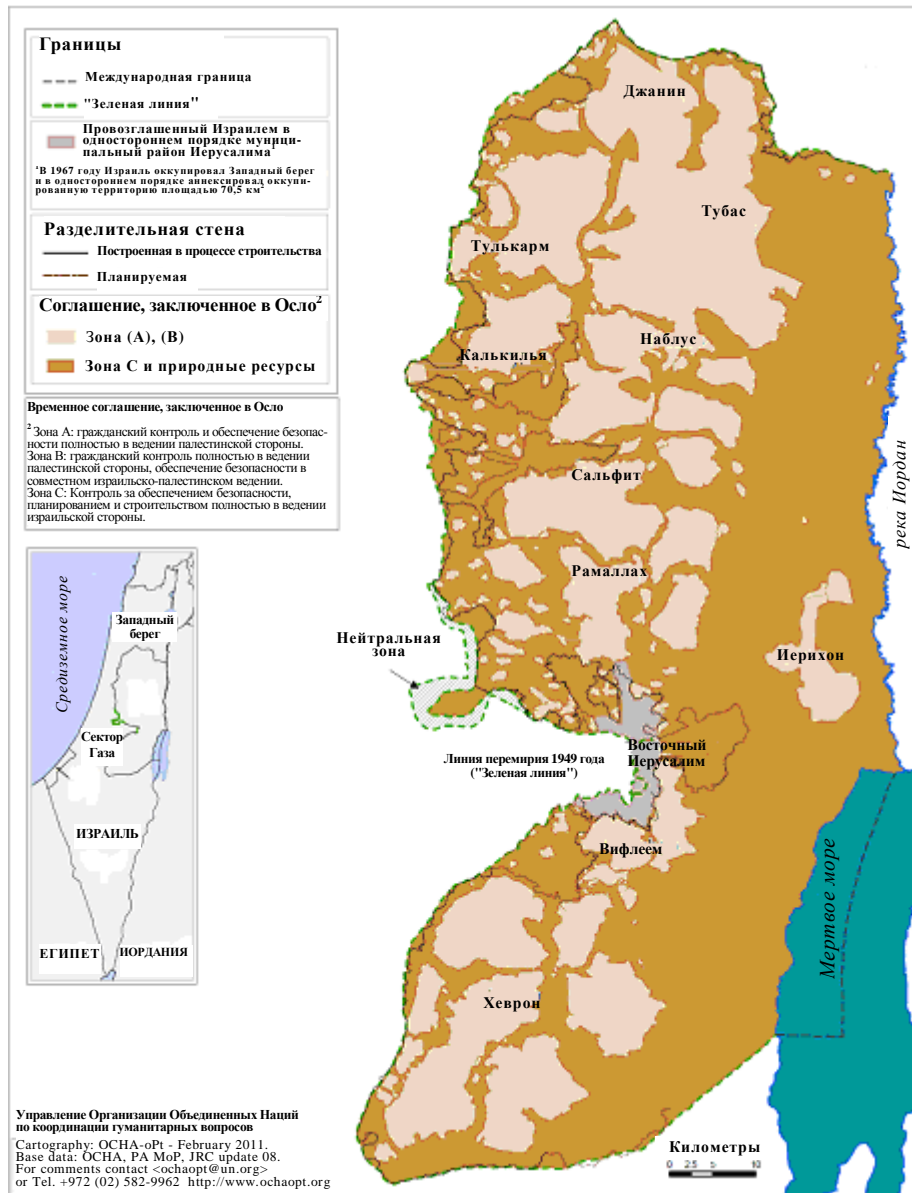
Границы

Международная граница

"Зеленая линия"

Провозглашенный Израилем в одностороннем порядке муниципальный район Иерусалима¹

¹В 1967 году Израиль оккупировал Западный берег и в одностороннем порядке аннексировал оккупированную территорию площадью 70,5 км²

Разделительная стена

Построенная в процессе строительства

Планируемая

Соглашение, заключенное в Осло²

Зона (A), (B)

Зона C и природные ресурсы

Временное соглашение, заключенное в Осло

²Зона A: гражданский контроль и обеспечение безопасности полностью в ведении палестинской стороны. Зона B: гражданский контроль полностью в ведении палестинской стороны, обеспечение безопасности в совместном израильско-палестинском ведении. Зона C: Контроль за обеспечением безопасности, планированием и строительством полностью в ведении израильской стороны.

Средиземное море

Западный берег

Сектор Газа

ИЗРАИЛЬ

ЕГИПЕТ

ИОРДАНИЯ

Джанин

Тубас

Тулькарм

Наблус

Калькилья

Сальфит

Рамаллах

Иерихон

Нейтральная зона

Восточный Иерусалим

Линия перемирия 1949 года ("Зеленая линия")

Вифлеем

Хеврон

река Иордан

Мертвое море

Управление Организации Объединенных Наций по координации гуманитарных вопросов

Cartography: OCHA-oPt - February 2011.
Base data: OCHA, PA MoP, JRC update 08.
For comments contact <ochaopt@un.org>
or Tel. +972 (02) 582-9962 http://www.ochaopt.org

Километры
0 2.5 5 10